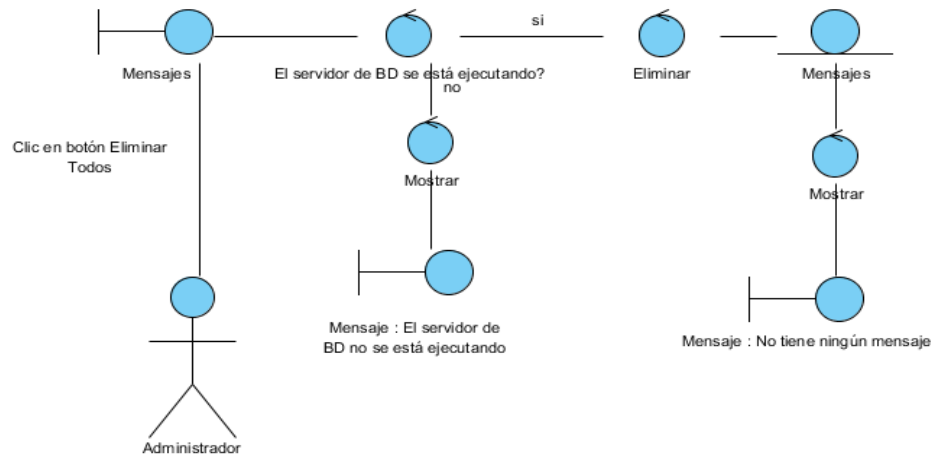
Mensajes

El servidor de BD se está ejecutando?

si

Eliminar

Mensajes

no

Clic en botón Eliminar Todos

Mostrar

Mostrar

Mensaje : El servidor de BD no se está ejecutando

Mensaje : No tiene ningún mensaje

Administrador